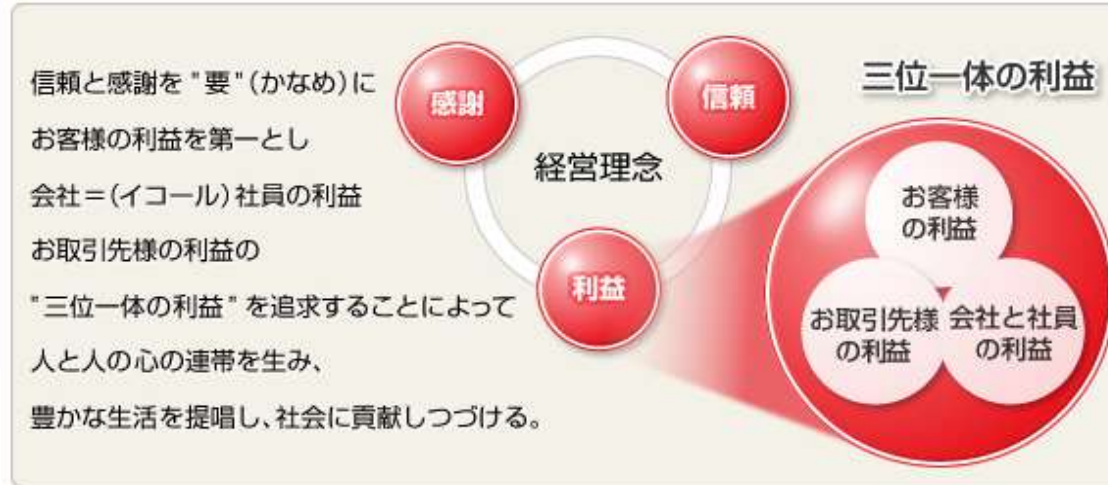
信頼と感謝を "要"(かなめ)に
お客様の利益を第一とし
会社＝(イコール)社員の利益
お取引先様の利益の
"三位一体の利益" を追求することによって
人と人の心の連帯を生み、
豊かな生活を提唱し、社会に貢献しつづける。

感謝
信頼
経営理念
利益

三位一体の利益

お客様の利益
お取引先様の利益
会社と社員の利益